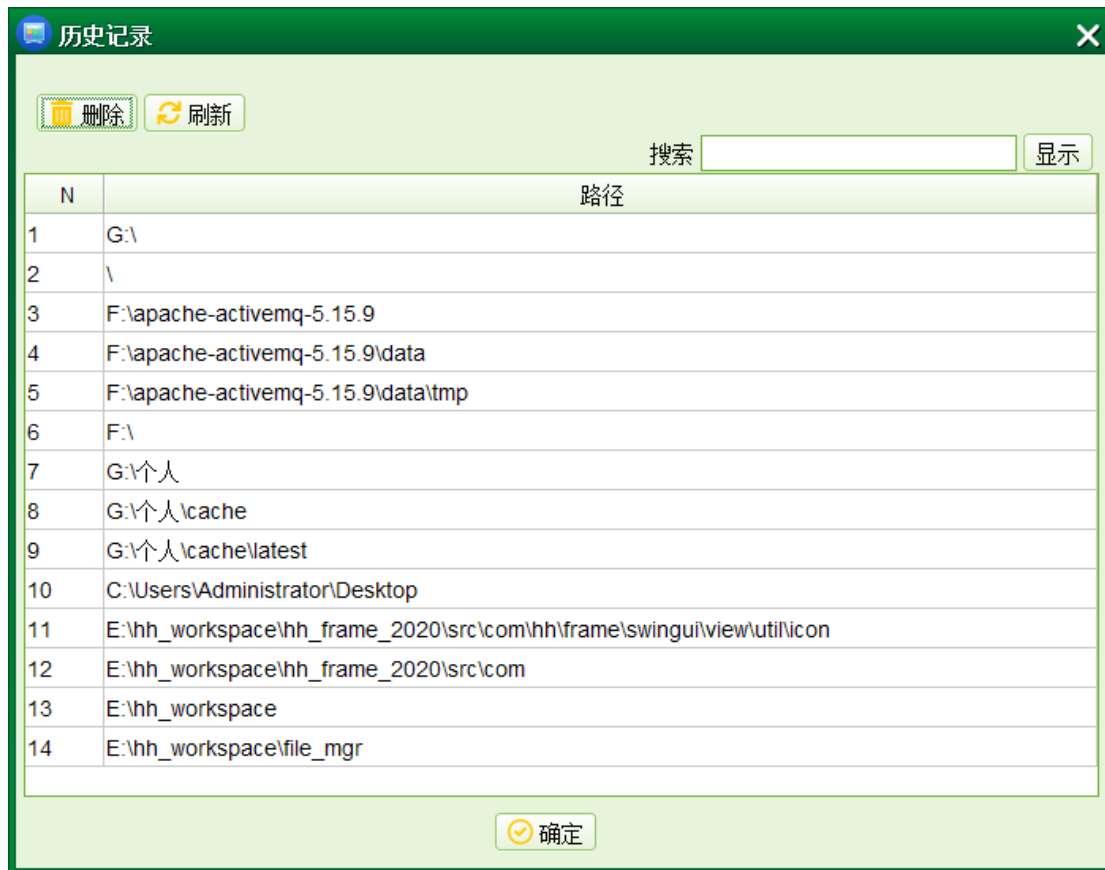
历史记录

删除 刷新

搜索 显示

| N | 路径 |
|---|---|
| 1 | G:\ |
| 2 | \ |
| 3 | F:\apache-activemq-5.15.9 |
| 4 | F:\apache-activemq-5.15.9\data |
| 5 | F:\apache-activemq-5.15.9\data\tmp |
| 6 | F:\ |
| 7 | G:\个人 |
| 8 | G:\个人\cache |
| 9 | G:\个人\cache\latest |
| 10 | C:\Users\Administrator\Desktop |
| 11 | E:\hh_workspace\hh_frame_2020\src\com\hh\frame\swingui\view\util\icon |
| 12 | E:\hh_workspace\hh_frame_2020\src\com |
| 13 | E:\hh_workspace |
| 14 | E:\hh_workspace\file_mgr |

确定